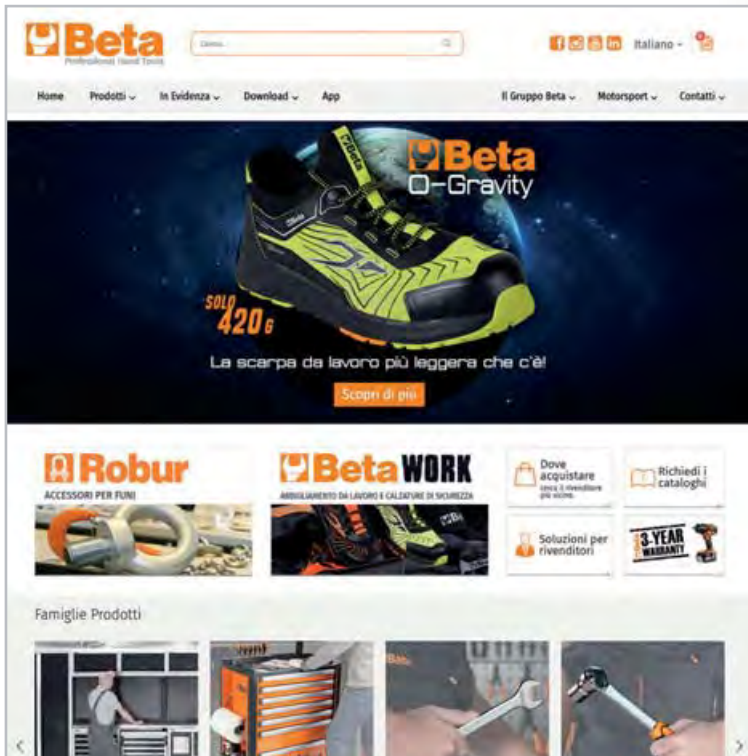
Beta
Professional Hand Tools

Cerca...

Italiano

Home Prodotti In Evidenza Download App Il Gruppo Beta Motorsport Contatti

Beta
O-Gravity

SOLO 420 G

La scarpa da lavoro più leggera che c'è!

Scopri di più

Robur
ACCESSORI PER FUNI

Beta WORK
ABBIGLIAMENTO DA LAVORO E CALZATURE DI SICUREZZA

Dove acquistare
Cerca il rivenditore più vicino

Richiedi i cataloghi

Soluzioni per rivenditori

3-YEAR WARRANTY

Famiglie Prodotti